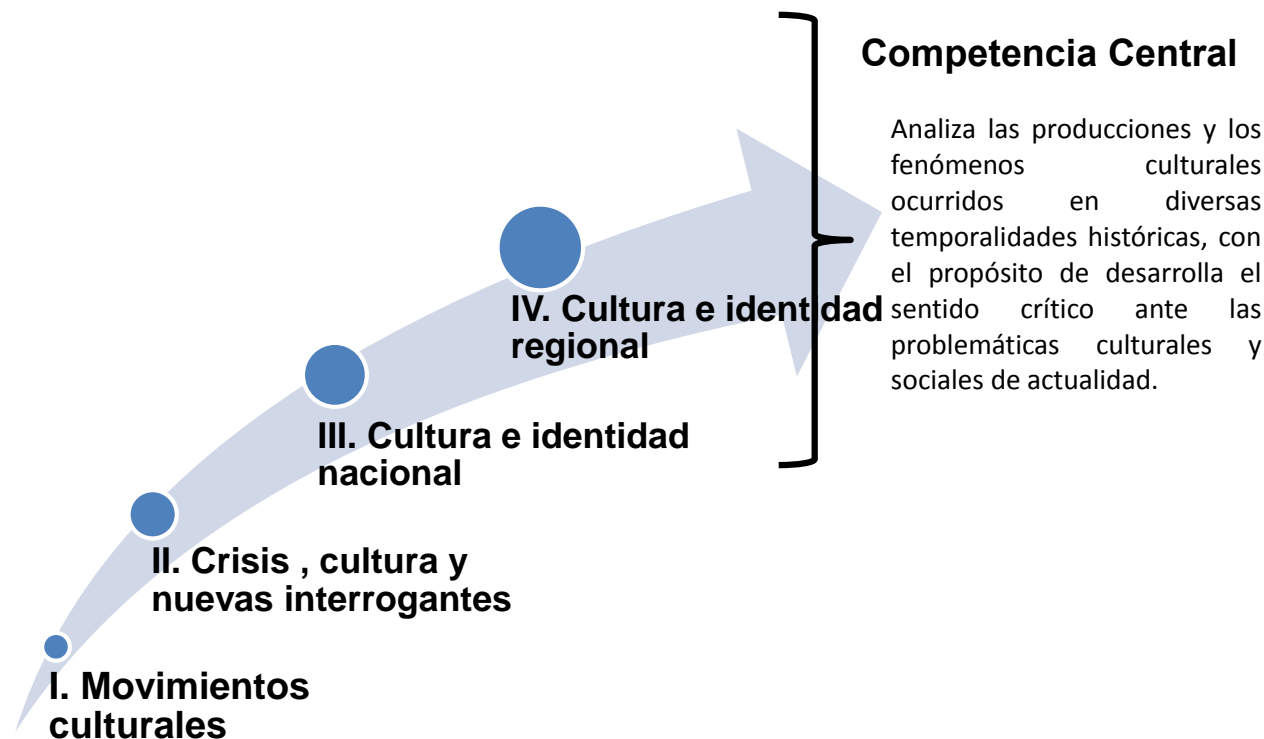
Competencia Central

Analiza las producciones y los fenómenos culturales ocurridos en diversas temporalidades históricas, con el propósito de desarrolla el sentido crítico ante las problemáticas culturales y sociales de actualidad.

IV. Cultura e identidad regional

III. Cultura e identidad nacional

II. Crisis , cultura y nuevas interrogantes

I. Movimientos culturales